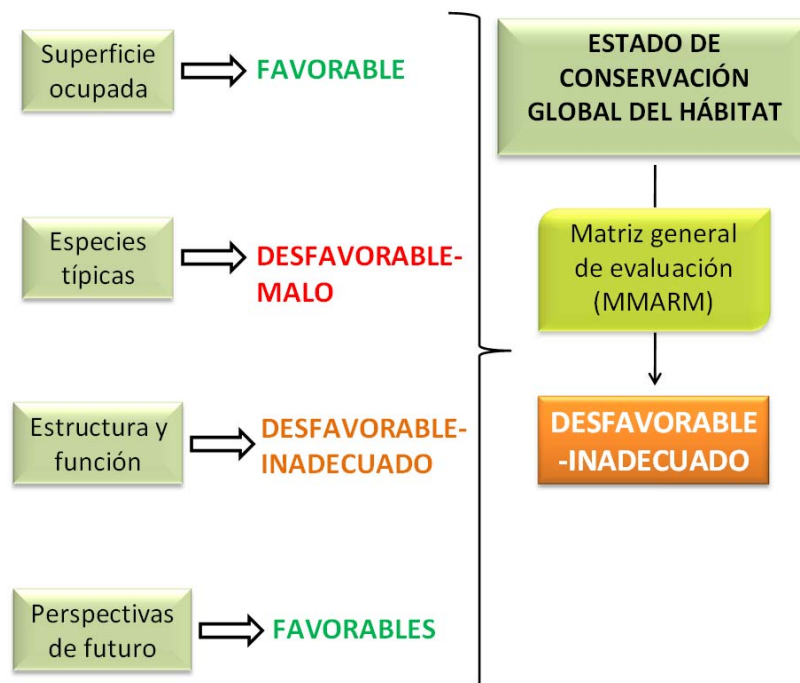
Superficie ocupada

FAVORABLE

Especies típicas

DESFAVORABLE-MALO

Estructura y función

DESFAVORABLE-INADECUADO

Perspectivas de futuro

FAVORABLES

ESTADO DE CONSERVACIÓN GLOBAL DEL HÁBITAT

Matriz general de evaluación (MMARM)

DESFAVORABLE-INADECUADO